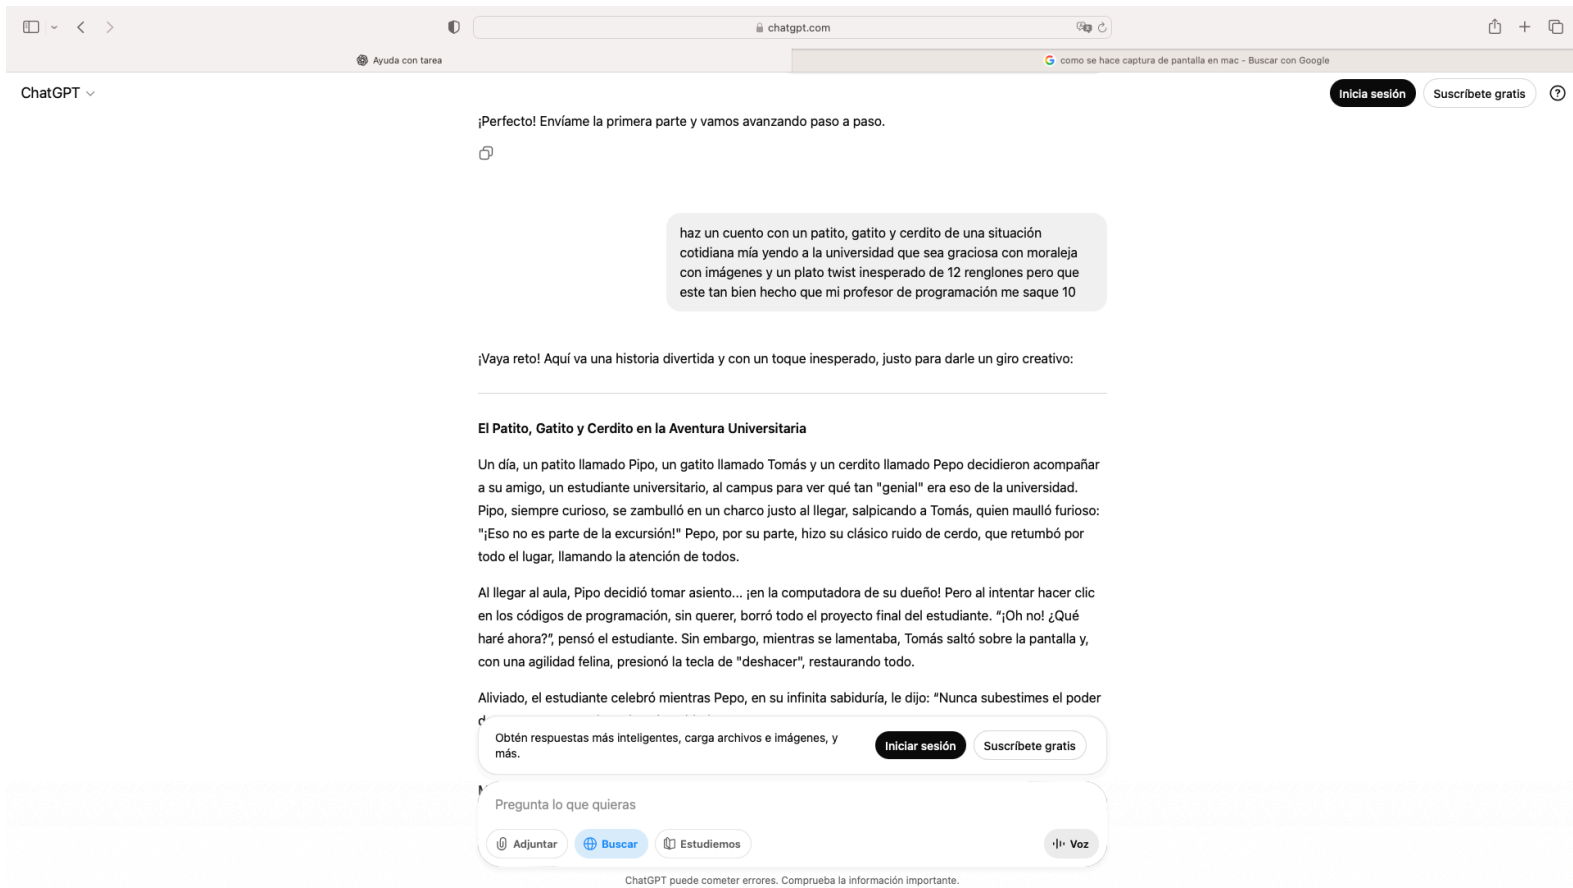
chatgpt.com

Ayuda con tarea

como se hace captura de pantalla en mac - Buscar con Google

ChatGPT

Inicia sesión Suscríbete gratis

¡Perfecto! Envíame la primera parte y vamos avanzando paso a paso.

haz un cuento con un patito, gatito y cerdito de una situación cotidiana mía yendo a la universidad que sea graciosa con moraleja con imágenes y un plato twist inesperado de 12 renglones pero que este tan bien hecho que mi profesor de programación me saque 10

¡Vaya reto! Aquí va una historia divertida y con un toque inesperado, justo para darle un giro creativo:

El Patito, Gatito y Cerdito en la Aventura Universitaria

Un día, un patito llamado Pipo, un gatito llamado Tomás y un cerdito llamado Pepo decidieron acompañar a su amigo, un estudiante universitario, al campus para ver qué tan "genial" era eso de la universidad. Pipo, siempre curioso, se zambulló en un charco justo al llegar, salpicando a Tomás, quien maulló furioso: "¡Eso no es parte de la excursión!" Pepo, por su parte, hizo su clásico ruido de cerdo, que retumbó por todo el lugar, llamando la atención de todos.

Al llegar al aula, Pipo decidió tomar asiento... ¡en la computadora de su dueño! Pero al intentar hacer clic en los códigos de programación, sin querer, borró todo el proyecto final del estudiante. "¡Oh no! ¿Qué haré ahora?", pensó el estudiante. Sin embargo, mientras se lamentaba, Tomás saltó sobre la pantalla y, con una agilidad felina, presionó la tecla de "deshacer", restaurando todo.

Aliviado, el estudiante celebró mientras Pepo, en su infinita sabiduría, le dijo: "Nunca subestimes el poder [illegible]

Obtén respuestas más inteligentes, carga archivos e imágenes, y más.

Iniciar sesión Suscríbete gratis

Pregunta lo que quieras

Adjuntar Buscar Estudiemos Voz

ChatGPT puede cometer errores. Comprueba la información importante.